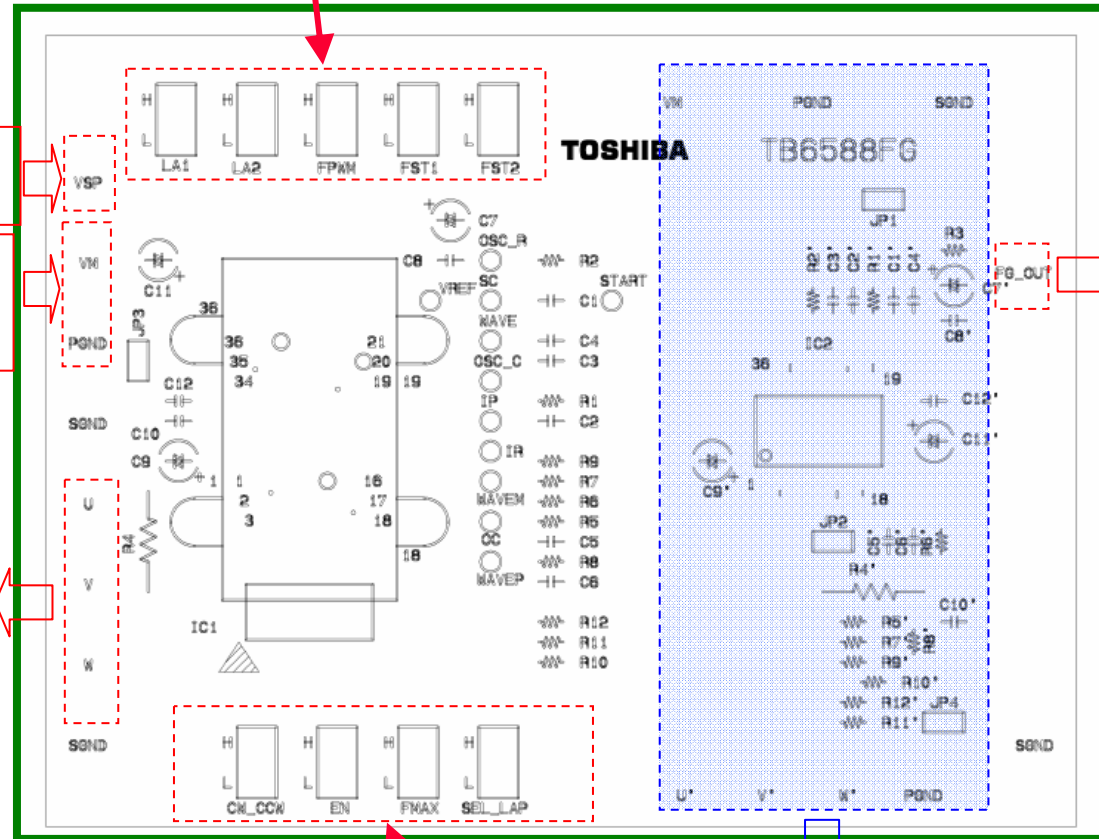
H L LA1
H L LA2
H L FPWM
H L FST1
H L FST2

TOSHIBA

VM PGND SGND

TB6588FG

VSP

VM

PGND

JP3

C11

C7
OSC_R
C8
SC
VREF
WAVE
OSC_C
IP
IR
WAVEM
CC
WAVEP

R2
START
C1
C4
C3
R1
C2
R9
R7
R6
R5
C5
R8
C6
R12
R11
R10

36
36
35
34
21
20
19
19

C12
C10
C9
SGND
1
1
2
3
16
17
18
18

U
V
W
R4
IC1

SGND

H L CW_CCW
H L EN
H L FMAX
H L SEL_LAP

JP1
R3
R2' C3' C2' R1' C1' C4'
FG_OUT
C7'
C8'
IC2
36
19
C12'
C11'
C9'
1
18
JP2
C5' C6' R8'
R4'
C10'
R5'
R7'
R6'
R9'
R10'
R12'
R11'
JP4
SGND

U' V' W' PGND